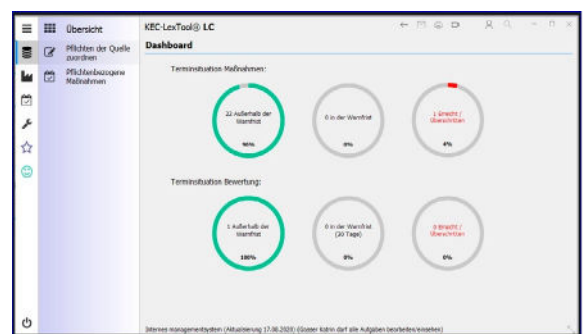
Übersicht

Pflichten der Quelle zuordnen

Pflichtenbezogene Maßnahmen

KEC-LexTool® LC

Dashboard

Terminsituation Maßnahmen:

22 Außerhalb der Warnfrist

96%

0 in der Warnfrist

0%

1 Erreicht / Überschritten

4%

Terminsituation Bewertung:

1 Außerhalb der Warnfrist

100%

0 in der Warnfrist (30 Tage)

0%

0 Erreicht / Überschritten

0%

Internes managementsystem (Aktualisierung 17.06.2020) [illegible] darf alle Aufgaben bearbeiten/einsehen)